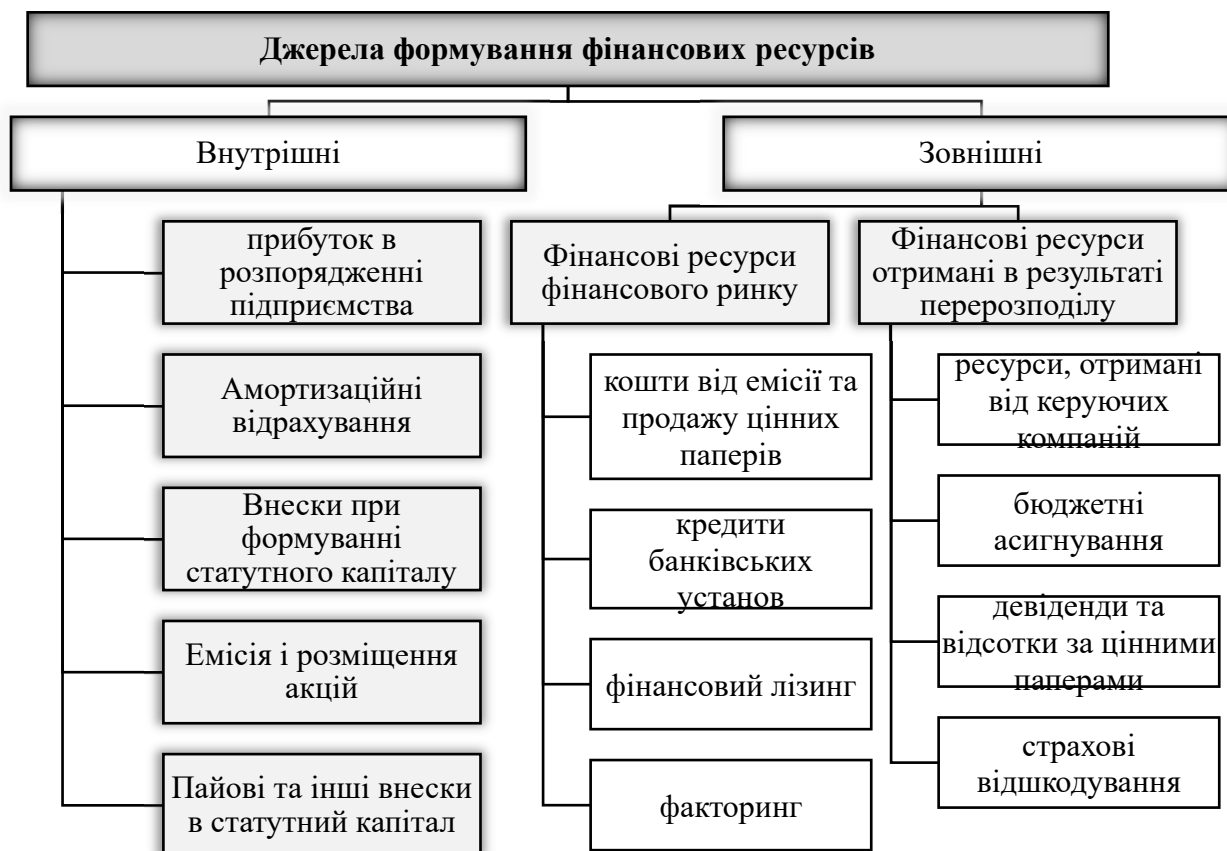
Джерела формування фінансових ресурсів

Внутрішні

прибуток в розпорядженні підприємства

Амортизаційні відрахування

Внески при формуванні статутного капіталу

Емісія і розміщення акцій

Пайові та інші внески в статутний капітал

Зовнішні

Фінансові ресурси фінансового ринку

кошти від емісії та продажу цінних паперів

кредити банківських установ

фінансовий лізинг

факторинг

Фінансові ресурси отримані в результаті перерозподілу

ресурси, отримані від керуючих компаній

бюджетні асигнування

девіденди та відсотки за цінними паперами

страхові відшкодування